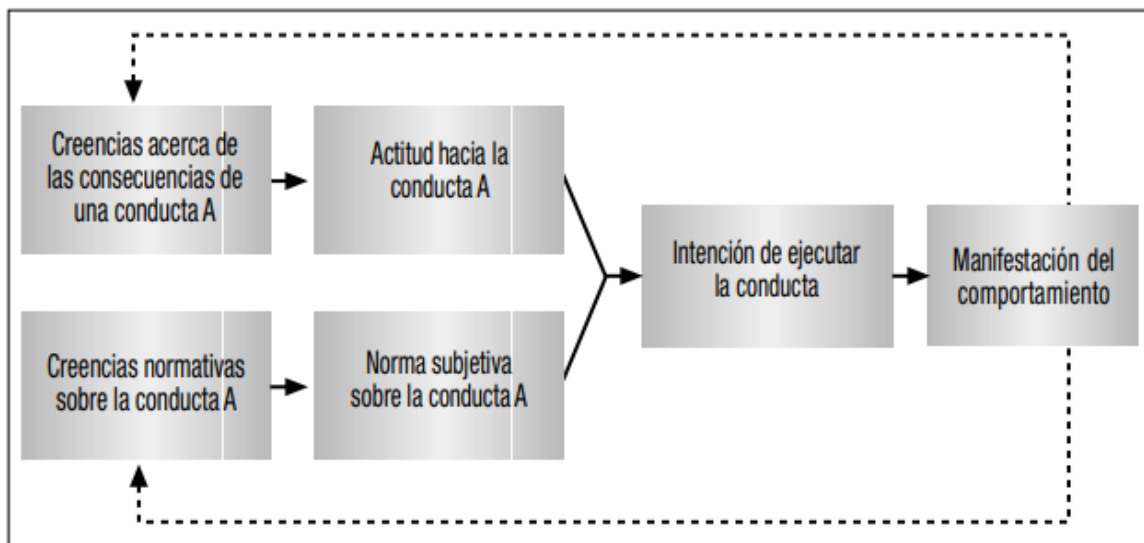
Creencias acerca de las consecuencias de una conducta A

Actitud hacia la conducta A

Creencias normativas sobre la conducta A

Norma subjetiva sobre la conducta A

Intención de ejecutar la conducta

Manifestación del comportamiento